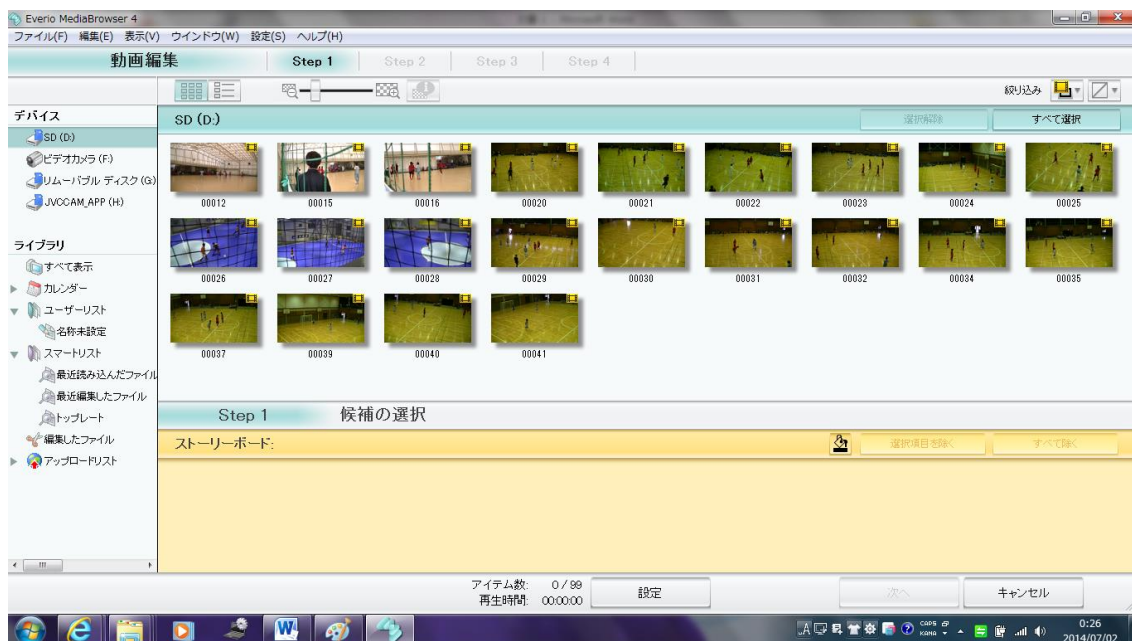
Everio MediaBrowser 4
ファイル(F) 編集(E) 表示(V) ウインドウ(W) 設定(S) ヘルプ(H)
動画編集
Step 1
Step 2
Step 3
Step 4
絞り込み
デバイス
SD (D:)
選択解除
すべて選択
SD (D:)
ビデオカメラ (F:)
リムーバブル ディスク (G:)
JVCCAM_APP (H:)
00012
00015
00016
00020
00021
00022
00023
00024
00025
ライブラリ
すべて表示
カレンダー
ユーザーリスト
名称未設定
スマートリスト
最近読み込んだファイル
最近編集したファイル
トップレート
編集したファイル
アップロードリスト
00026
00027
00028
00029
00030
00031
00032
00034
00035
00037
00039
00040
00041
Step 1
候補の選択
ストーリーボード:
選択項目を除く
すべて除く
アイテム数: 0 / 99
再生時間: 00:00:00
設定
次へ
キャンセル
0:26
2014/07/02